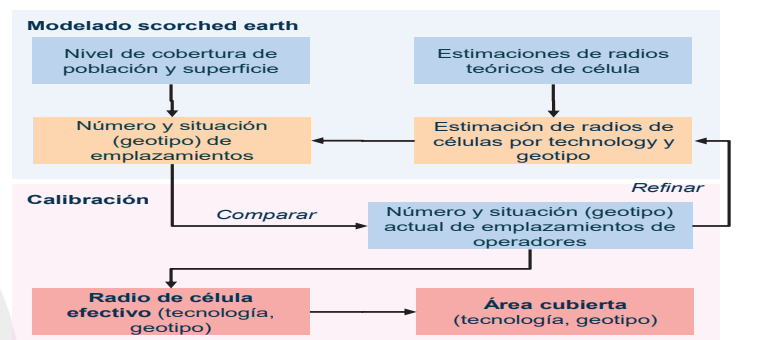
Modelado scorched earth

Nivel de cobertura de población y superficie

Estimaciones de radios teóricos de célula

Número y situación (geotipo) de emplazamientos

Estimación de radios de células por technology y geotipo

Calibración

Refinar

Comparar

Número y situación (geotipo) actual de emplazamientos de operadores

Radio de célula efectivo (tecnología, geotipo)

Área cubierta (tecnología, geotipo)